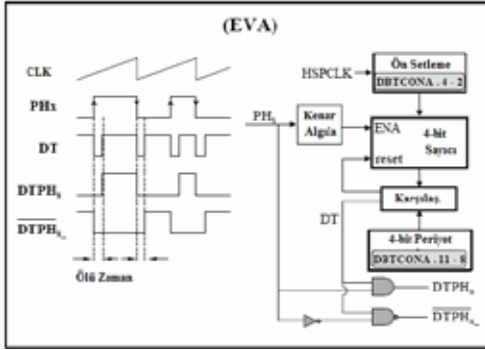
(EVA)

CLK

PHx

DT

$DTPH_x$

$\overline{DTPH_x}$

Ölü Zaman

HSPCLK

Ön Setleme
DBTCONA . 4 - 2

$PH_x$

Kenar Algıla

ENA

4-bit Sayıcı

reset

Karşılaş.

DT

4-bit Periyot
DBTCONA . 11 - 8

$DTPH_x$

$\overline{DTPH_x}$